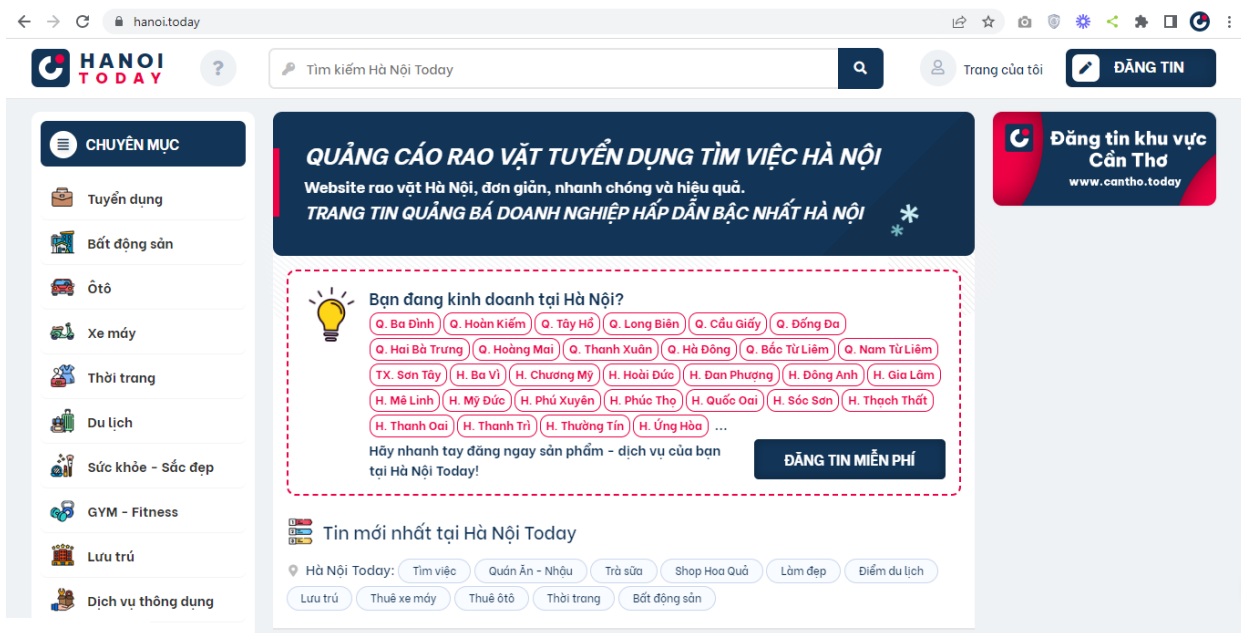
hanoi.today

HANOI TODAY

?

Tìm kiếm Hà Nội Today

Trang của tôi

ĐĂNG TIN

CHUYÊN MỤC

Tuyển dụng

Bất động sản

Ôtô

Xe máy

Thời trang

Du lịch

Sức khỏe - Sắc đẹp

GYM - Fitness

Lưu trú

Dịch vụ thông dụng

QUẢNG CÁO RAO VẶT TUYỂN DỤNG TÌM VIỆC HÀ NỘI

Website rao vặt Hà Nội, đơn giản, nhanh chóng và hiệu quả.

TRANG TIN QUẢNG BÁ DOANH NGHIỆP HẤP DẪN BẬC NHẤT HÀ NỘI

Bạn đang kinh doanh tại Hà Nội?

Q. Ba Đình Q. Hoàn Kiếm Q. Tây Hồ Q. Long Biên Q. Cầu Giấy Q. Đống Đa Q. Hai Bà Trưng Q. Hoàng Mai Q. Thanh Xuân Q. Hà Đông Q. Bắc Từ Liêm Q. Nam Từ Liêm TX. Sơn Tây H. Ba Vì H. Chương Mỹ H. Hoài Đức H. Đan Phượng H. Đông Anh H. Gia Lâm H. Mê Linh H. Mỹ Đức H. Phú Xuyên H. Phúc Thọ H. Quốc Oai H. Sóc Sơn H. Thạch Thất H. Thanh Oai H. Thanh Trì H. Thường Tín H. Ứng Hòa ...

Hãy nhanh tay đăng ngay sản phẩm - dịch vụ của bạn tại Hà Nội Today!

ĐĂNG TIN MIỄN PHÍ

Tin mới nhất tại Hà Nội Today

Hà Nội Today: Tìm việc Quán Ăn - Nhậu Trà sữa Shop Hoa Quả Làm đẹp Điểm du lịch Lưu trú Thuê xe máy Thuê ôtô Thời trang Bất động sản

Đăng tin khu vực Cần Thơ
www.cantho.today